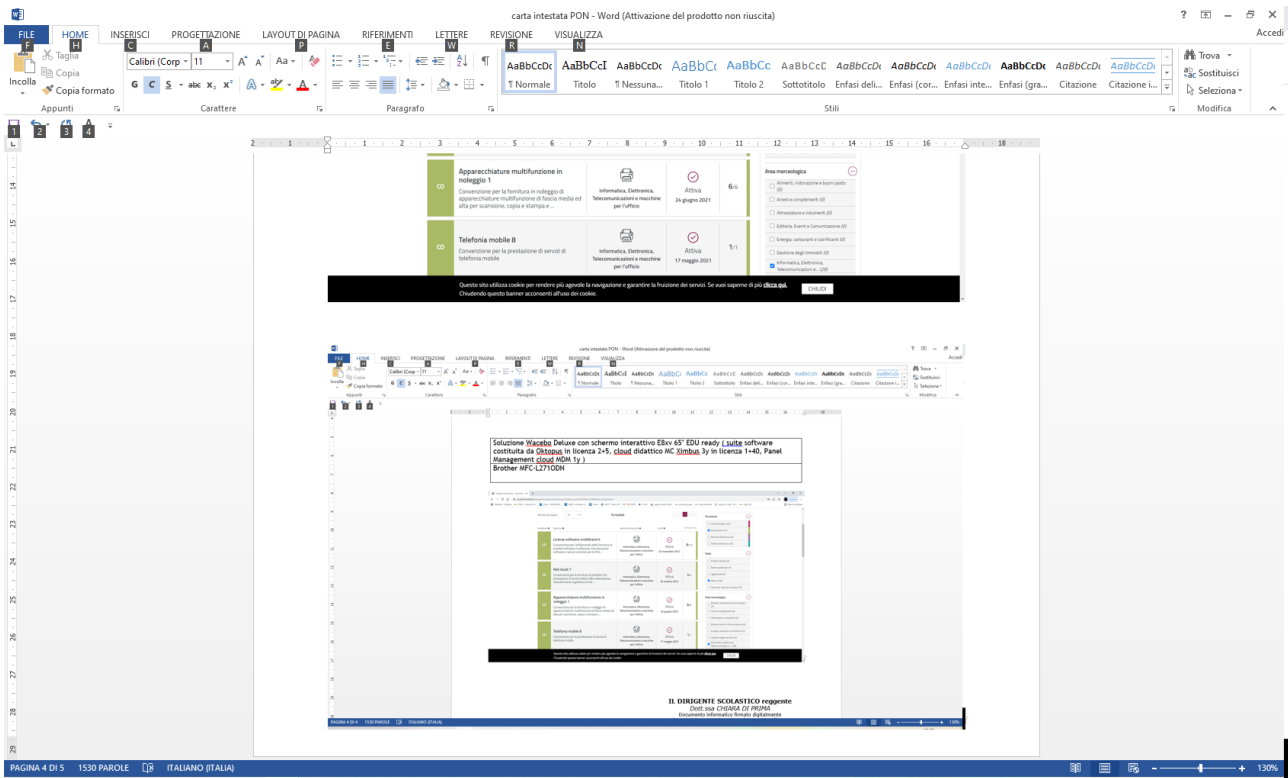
carta intestata PON - Word (Attivazione del prodotto non riuscita)

FILE HOME INSERISCI PROGETTAZIONE LAYOUT DI PAGINA RIFERIMENTI LETTERE REVISIONE VISUALIZZA

Accedi

Incolla Taglia Copia Copia formato
Appunti

Calibri (Corp 11
Carattere

Paragrafo

AaBbCcDc ¶ Normale
AaBbCcI Titolo
AaBbCcDc ¶ Nessuna...
AaBbCc Titolo 1
AaBbCc Titolo 2
AaBbCcC Sottotitolo
AaBbCcDc Enfasi deli...
AaBbCcDc Enfasi (cor...
AaBbCcDc Enfasi inte...
AaBbCcDc Enfasi (gra...
AaBbCcDc Citazione
AaBbCcDc Citazione i...
Stili

Trova
Sostituisci
Seleziona
Modifica

Apparecchiature multifunzione in noleggio 1
Convenzione per la fornitura in noleggio di apparecchiature multifunzione di fascia media ed alta per scansione, copia e stampa e ...
Informatica, Elettronica, Telecomunicazioni e macchine per l'ufficio
Attiva
24 giugno 2021
6/6

Telefonia mobile 8
Convenzione per la prestazione di servizi di telefonia mobile
Informatica, Elettronica, Telecomunicazioni e macchine per l'ufficio
Attiva
17 maggio 2021
1/1

Area merceologica
Alimenti, ristorazione e buoni pasto
Arredi e complementi
Attrezzature e strumenti
Editoria, Eventi e Comunicazione
Energia, carburanti e lubrificanti
Gestione degli immobili
Informatica, Elettronica, Telecomunicazioni e... (28)

Questo sito utilizza cookie per rendere più agevole la navigazione e garantire la fruizione dei servizi. Se vuoi saperne di più clicca qui. Chiudendo questo banner acconsenti all'uso dei cookie.
CHIUDI

carta intestata PON - Word (Attivazione del prodotto non riuscita)

Soluzione Wacebo Deluxe con schermo interattivo E8xv 65" EDU ready ( suite software costituita da Oktopus in licenza 2+5, cloud didattico MC Ximbus 3y in licenza 1+40, Panel Management cloud MDM 1y )
Brother MFC-L2710DN

Licenze software multibrand
Reti locali 7
Apparecchiature multifunzione in noleggio 1
Telefonia mobile 8

IL DIRIGENTE SCOLASTICO reggente
Dott.ssa CHIARA DI PRIMA
Documento informatico firmato digitalmente

PAGINA 4 DI 5 1530 PAROLE ITALIANO (ITALIA) 130%